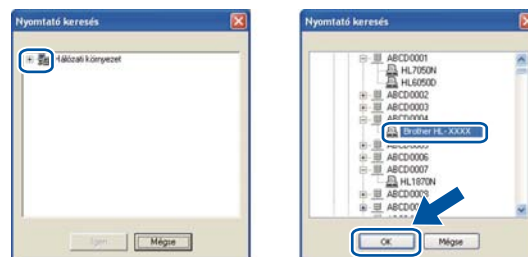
Nyomtató keresés

Hálózati környezet

Igen

Mégse

Nyomtató keresés

ABCD0001

HL7050N

HL6050D

ABCD0002

ABCD0003

ABCD0004

Brother HL-XXXX

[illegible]

ABCD0006

ABCD0007

HL1870N

ABCD0008

ABCD00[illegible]

OK

Mégse